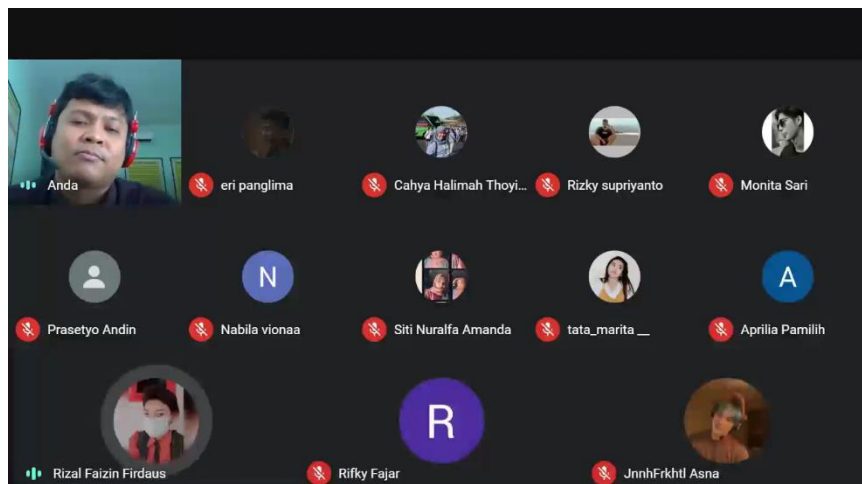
Anda

eri panglima

Cahya Halimah Thoyi...

Rizky supriyanto

Monita Sari

Prasetyo Andin

N

Nabila vionaa

Siti Nuralfa Amanda

tata_marita __

A

Aprilia Pamilih

Rizal Faizin Firdaus

R

Rifky Fajar

JnnhFrkhtl Asna